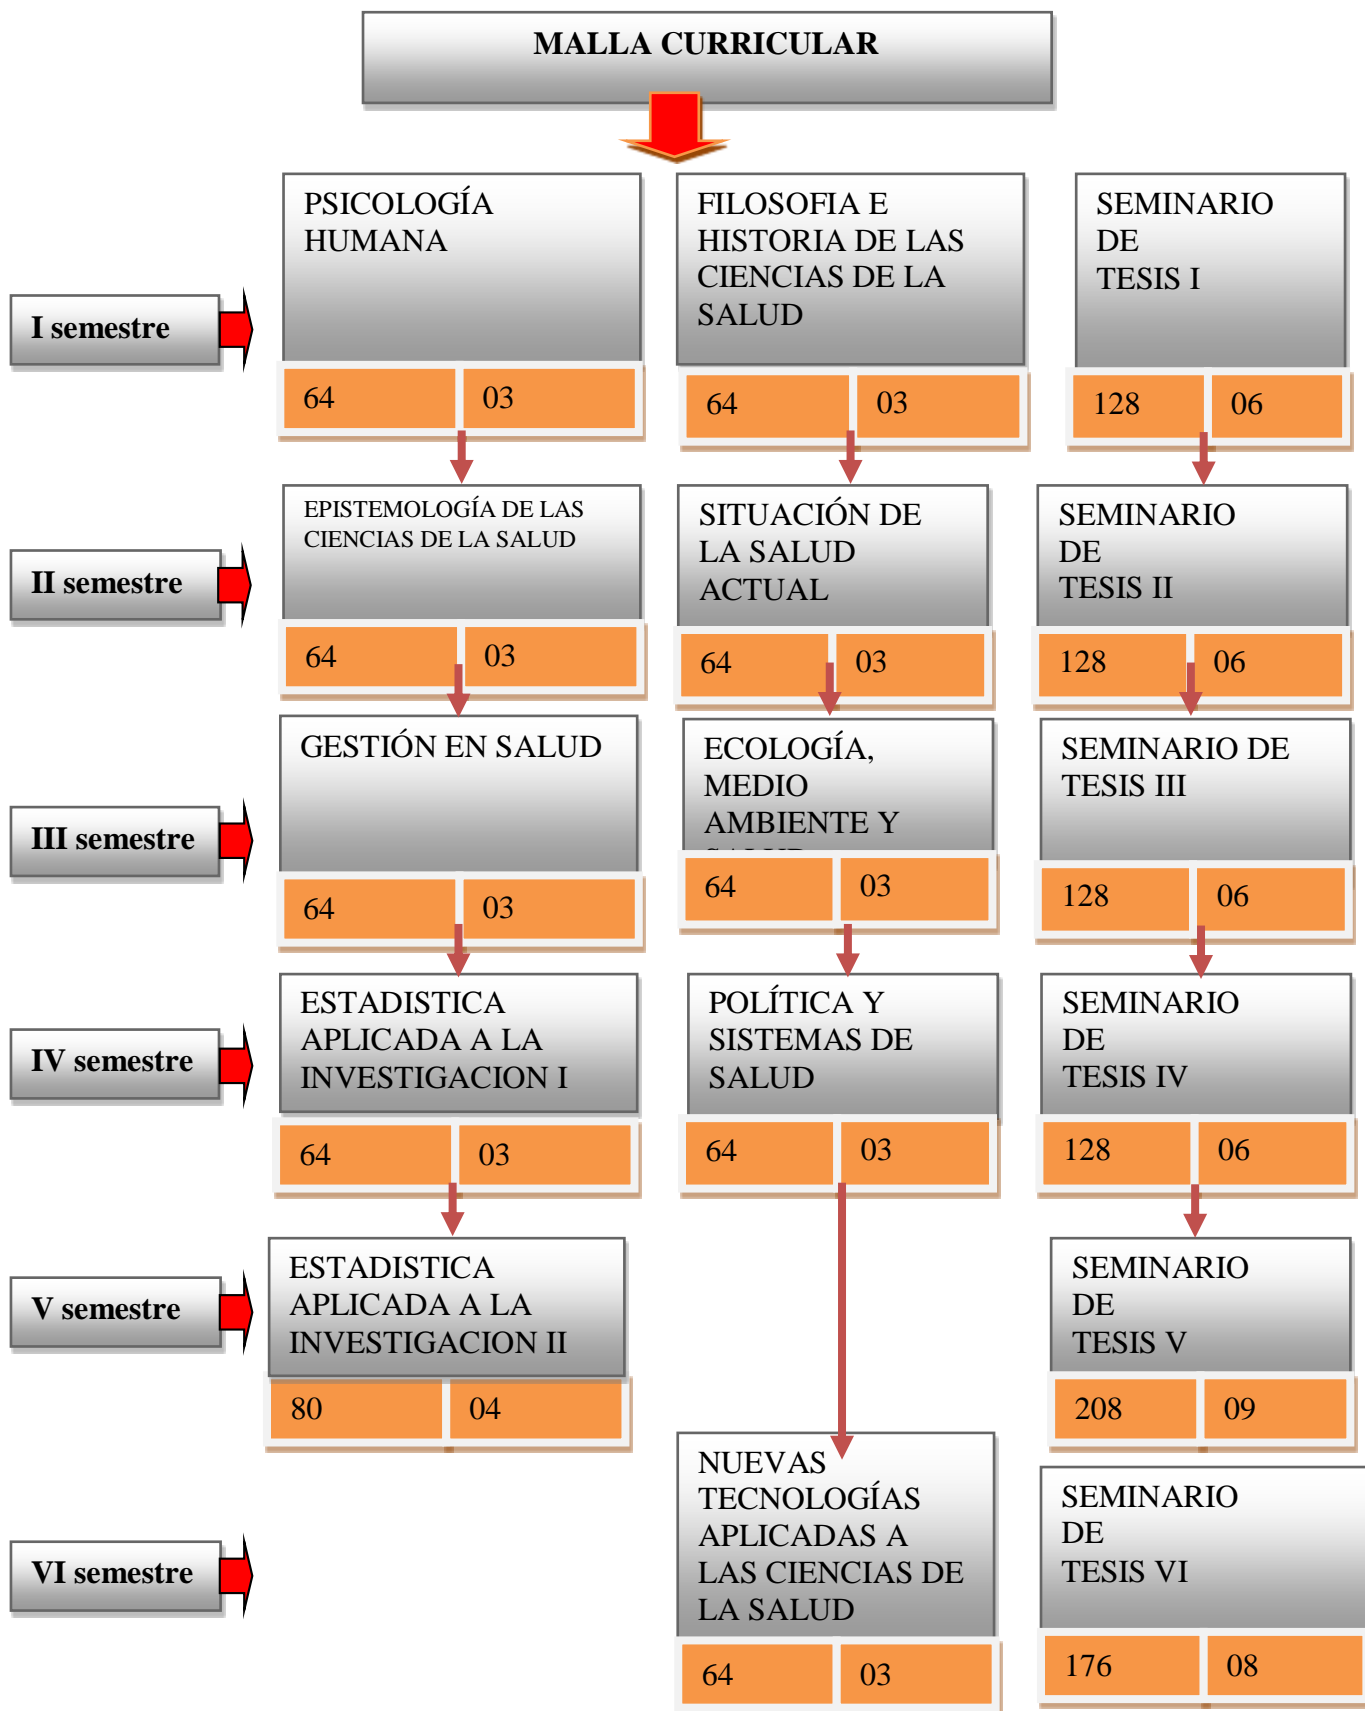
MALLA CURRICULAR

I semestre

PSICOLOGÍA HUMANA
64 03

FILOSOFIA E HISTORIA DE LAS CIENCIAS DE LA SALUD
64 03

SEMINARIO DE TESIS I
128 06

II semestre

EPISTEMOLOGÍA DE LAS CIENCIAS DE LA SALUD
64 03

SITUACIÓN DE LA SALUD ACTUAL
64 03

SEMINARIO DE TESIS II
128 06

III semestre

GESTIÓN EN SALUD
64 03

ECOLOGÍA, MEDIO AMBIENTE Y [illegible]
64 03

SEMINARIO DE TESIS III
128 06

IV semestre

ESTADISTICA APLICADA A LA INVESTIGACION I
64 03

POLÍTICA Y SISTEMAS DE SALUD
64 03

SEMINARIO DE TESIS IV
128 06

V semestre

ESTADISTICA APLICADA A LA INVESTIGACION II
80 04

SEMINARIO DE TESIS V
208 09

VI semestre

NUEVAS TECNOLOGÍAS APLICADAS A LAS CIENCIAS DE LA SALUD
64 03

SEMINARIO DE TESIS VI
176 08